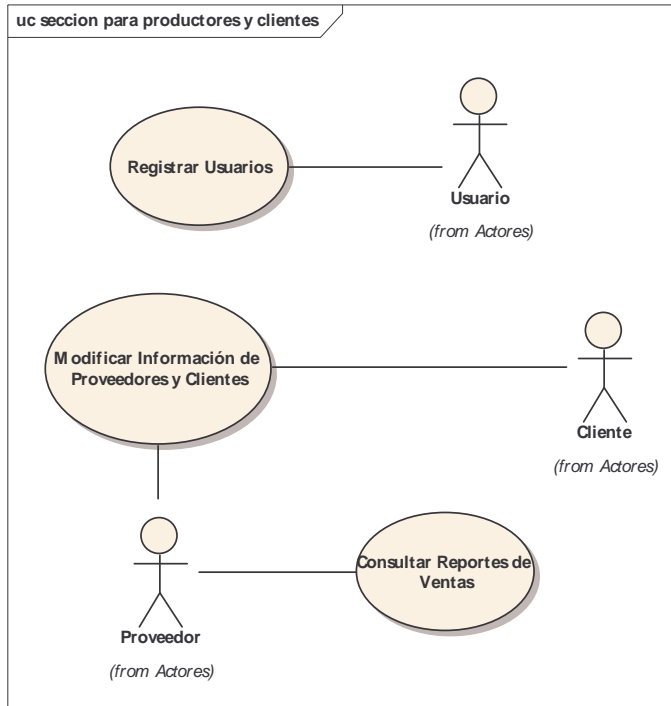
uc seccion para productores y clientes

Registrar Usuarios

Usuario

(from Actores)

Modificar Información de Proveedores y Clientes

Cliente

(from Actores)

Consultar Reportes de Ventas

Proveedor

(from Actores)